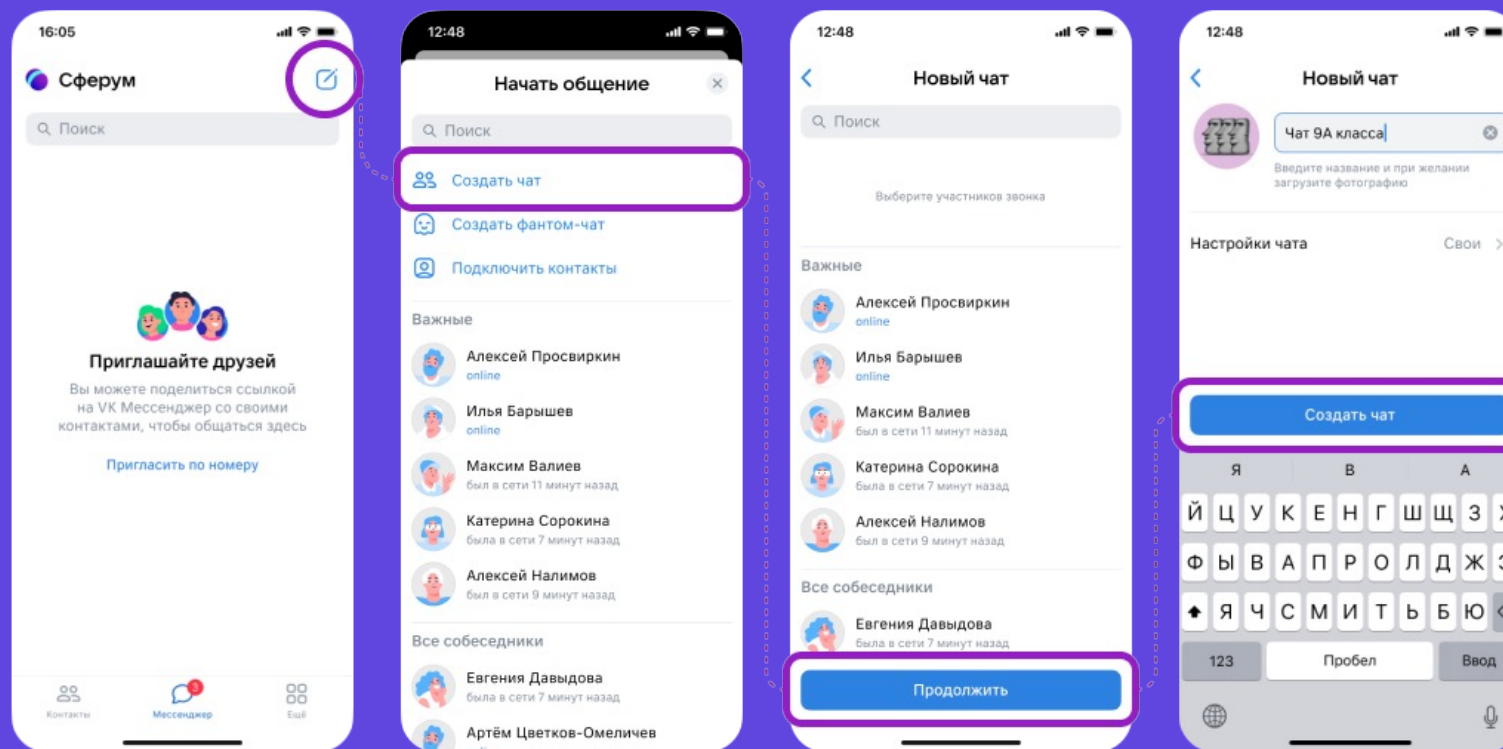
16:05

Сферум

Поиск

Приглашайте друзей

Вы можете поделиться ссылкой на VK Мессенджер со своими контактами, чтобы общаться здесь

Пригласить по номеру

Контакты
3
Мессенджер
Ещё

12:48

Начать общение

Поиск

Создать чат

Создать фантом-чат

Подключить контакты

Важные

Алексей Просвиркин
online

Илья Барышев
online

Максим Валиев
был в сети 11 минут назад

Катерина Сорокина
была в сети 7 минут назад

Алексей Налимов
был в сети 9 минут назад

Все собеседники

Евгения Давыдова
была в сети 7 минут назад

Артём Цветков-Омеличев

12:48

Новый чат

Поиск

Выберите участников звонка

Важные

Алексей Просвиркин
online

Илья Барышев
online

Максим Валиев
был в сети 11 минут назад

Катерина Сорокина
была в сети 7 минут назад

Алексей Налимов
был в сети 9 минут назад

Все собеседники

Евгения Давыдова
была в сети 7 минут назад

Продолжить

12:48

Новый чат

Чат 9А класса

Введите название и при желании загрузите фотографию

Настройки чата
Свои

Создать чат

Я
В
А

Й Ц У К Е Н Г Ш Щ З

Ф Ы В А П Р О Л Д Ж

Я Ч С М И Т Ь Б Ю

123
Пробел
Ввод